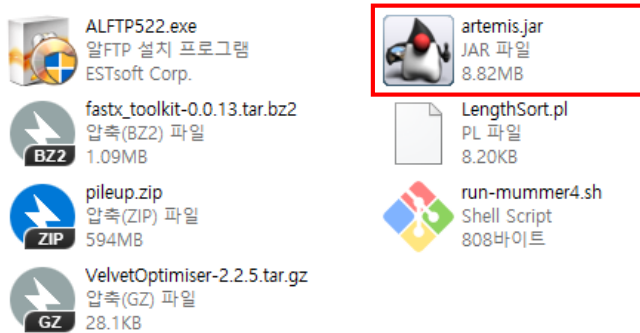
ALFTP522.exe
알FTP 설치 프로그램
ESTsoft Corp.

artemis.jar
JAR 파일
8.82MB

BZ2
fastx_toolkit-0.0.13.tar.bz2
압축(BZ2) 파일
1.09MB

LengthSort.pl
PL 파일
8.20KB

ZIP
pileup.zip
압축(ZIP) 파일
594MB

run-mummer4.sh
Shell Script
808바이트

GZ
VelvetOptimiser-2.2.5.tar.gz
압축(GZ) 파일
28.1KB